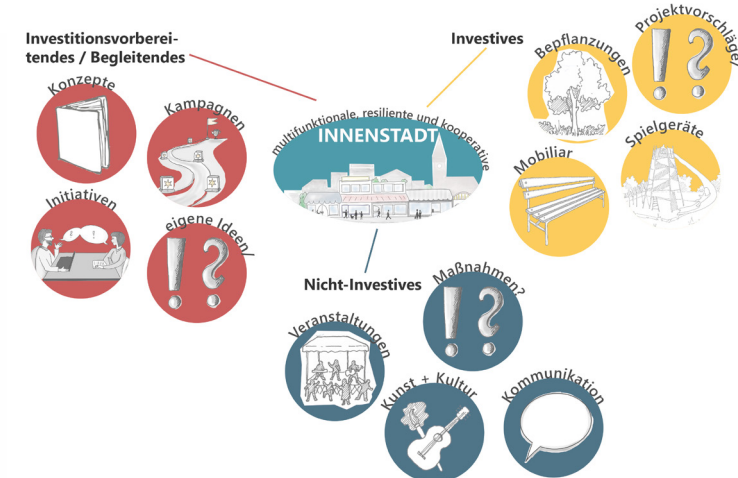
Investitionsvorbereitendes / Begleitendes

Konzepte

Kampagnen

Initiativen

eigene Ideen/

multifunktionale, resiliente und kooperative

INNENSTADT

Investives

Bepflanzungen

Projektvorschläge

Mobiliar

Spielgeräte

Nicht-Investives

Maßnahmen?

Veranstaltungen

Kunst + Kultur

Kommunikation